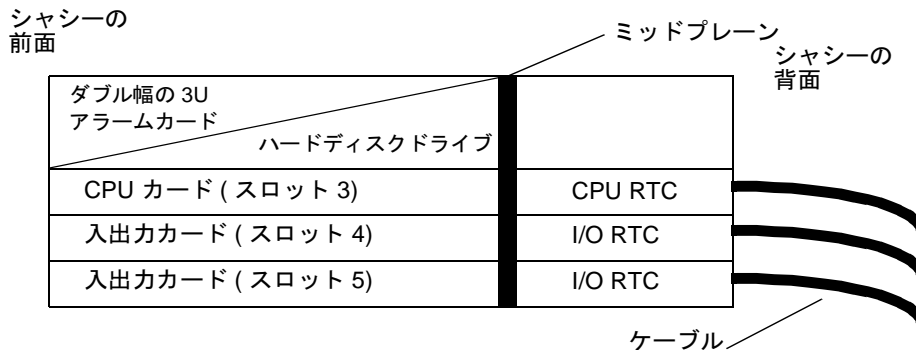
シャシーの
前面

ミッドプレーン

シャシーの
背面

ダブル幅の 3U
アラームカード

ハードディスクドライブ

CPU カード ( スロット 3)

CPU RTC

入出力カード ( スロット 4)

I/O RTC

入出力カード ( スロット 5)

I/O RTC

ケーブル